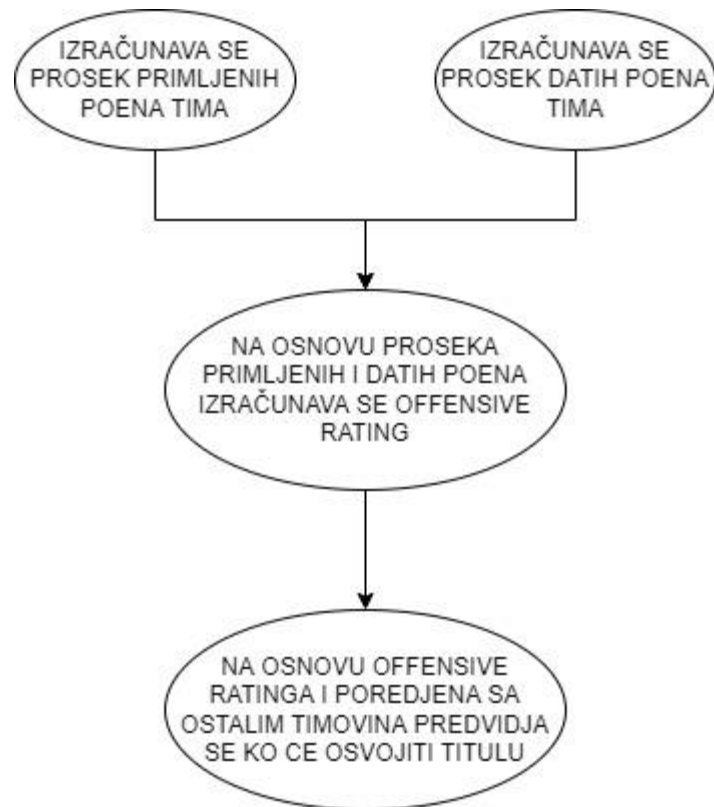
IZRAČUNAVA SE PROSEK PRIMLJENIH POENA TIMA

IZRAČUNAVA SE PROSEK DATIH POENA TIMA

NA OSNOVU PROSEKA PRIMLJENIH I DATIH POENA IZRAČUNAVA SE OFFENSIVE RATING

NA OSNOVU OFFENSIVE RATINGA I POREDJENA SA OSTALIM TIMOVINA PREDVIDJA SE KO CE OSVOJITI TITULU